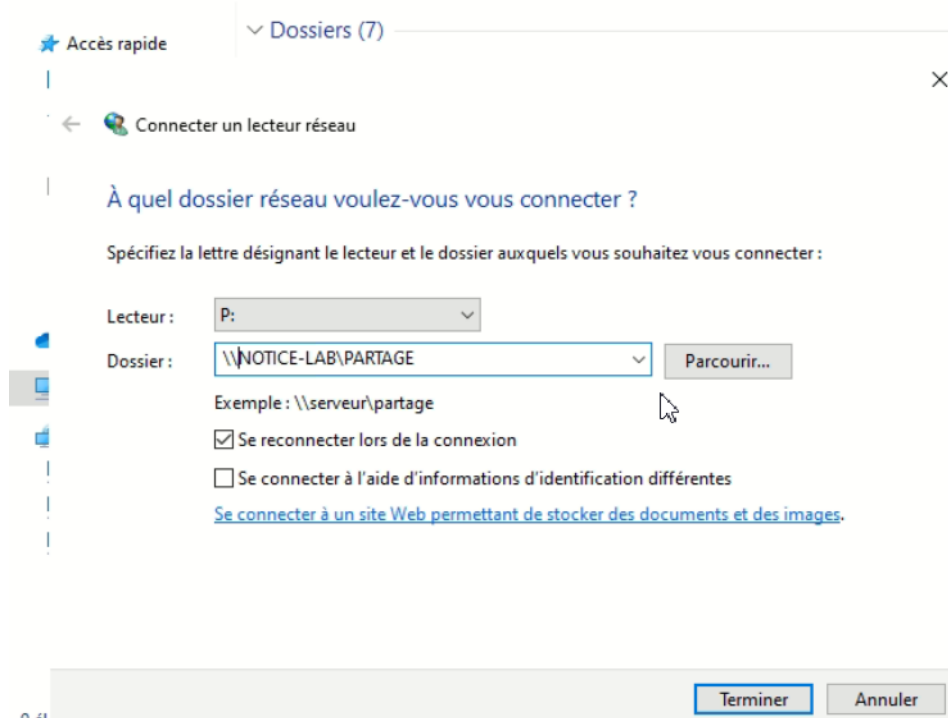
Accès rapide

Dossiers (7)

×

Connecter un lecteur réseau

À quel dossier réseau voulez-vous vous connecter ?

Spécifiez la lettre désignant le lecteur et le dossier auxquels vous souhaitez vous connecter :

Lecteur : P:

Dossier : \\NOTICE-LAB\PARTAGE

Parcourir...

Exemple : \\serveur\partage

☑ Se reconnecter lors de la connexion

☐ Se connecter à l'aide d'informations d'identification différentes

Se connecter à un site Web permettant de stocker des documents et des images.

Terminer

Annuler